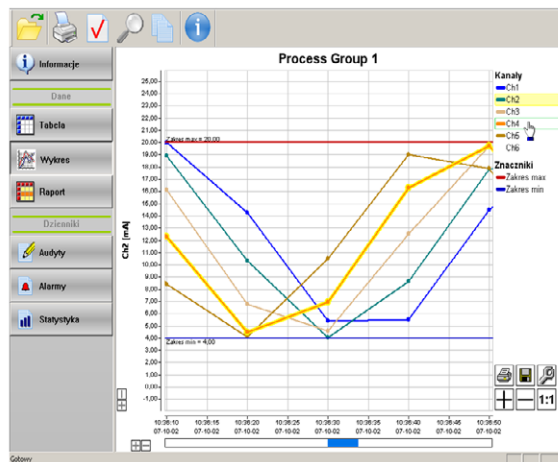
Informacje

Dane

Tabela

Wykres

Raport

Dzienniki

Audyty

Alarmy

Statystyka

Process Group 1

Kanały
Ch1
Ch2
Ch3
Ch4
Ch5
Ch6

Znaczniki
Zakres max
Zakres min

25,00
24,00
23,00
22,00
21,00
20,00
19,00
18,00
17,00
16,00
15,00
14,00
13,00
12,00
11,00
10,00
9,00
8,00
7,00
6,00
5,00
4,00
3,00
2,00
1,00
0,00
-1,00

Ch2 [mA]

Zakres max = 20,00
Zakres min = 4,00

10:36:10 07-10-02
10:36:15 07-10-02
10:36:20 07-10-02
10:36:25 07-10-02
10:36:30 07-10-02
10:36:35 07-10-02
10:36:40 07-10-02
10:36:45 07-10-02
10:36:50 07-10-02

1:1

Gotowy